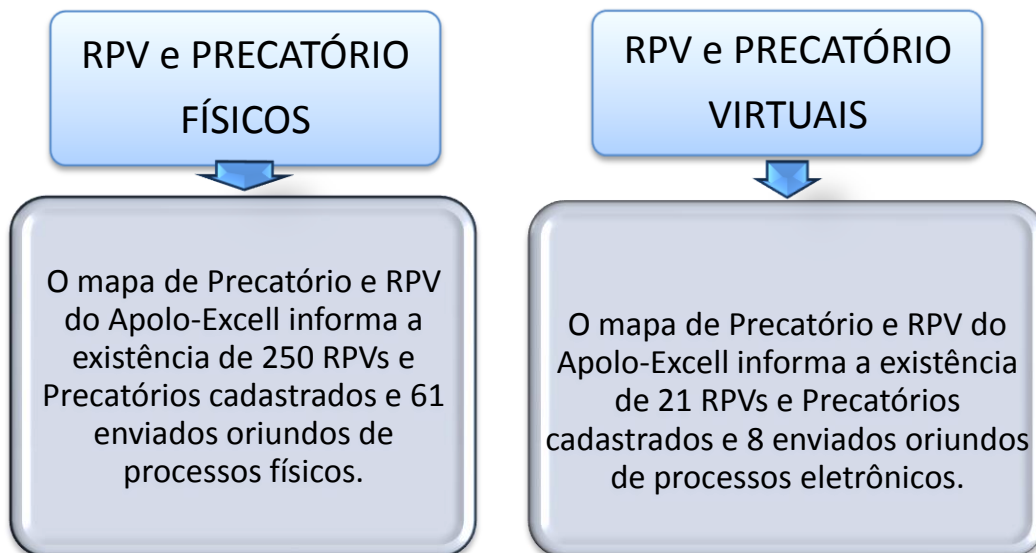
RPV e PRECATÓRIO FÍSICOS

O mapa de Precatório e RPV do Apolo-Excell informa a existência de 250 RPVs e Precatórios cadastrados e 61 enviados oriundos de processos físicos.

RPV e PRECATÓRIO VIRTUAIS

O mapa de Precatório e RPV do Apolo-Excell informa a existência de 21 RPVs e Precatórios cadastrados e 8 enviados oriundos de processos eletrônicos.